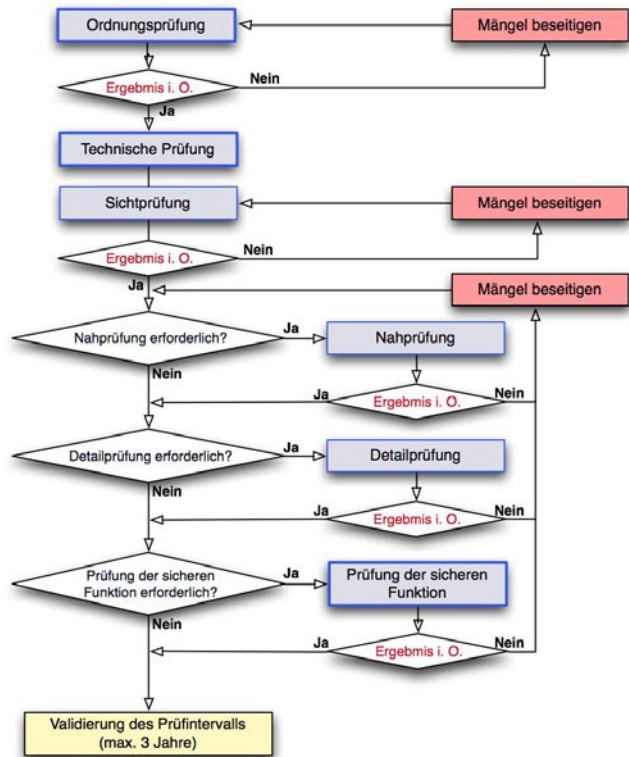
Ordnungsprüfung

Mängel beseitigen

Ergebmis i. O.

Nein

Ja

Technische Prüfung

Sichtprüfung

Mängel beseitigen

Ergebmis i. O.

Nein

Ja

Mängel beseitigen

Nahprüfung erforderlich?

Ja

Nahprüfung

Nein

Ja

Ergebmis i. O.

Nein

Detailprüfung erforderlich?

Ja

Detailprüfung

Nein

Ja

Ergebmis i. O.

Nein

Prüfung der sicheren Funktion erforderlich?

Ja

Prüfung der sicheren Funktion

Nein

Ja

Ergebmis i. O.

Nein

Validierung des Prüfintervalls (max. 3 Jahre)